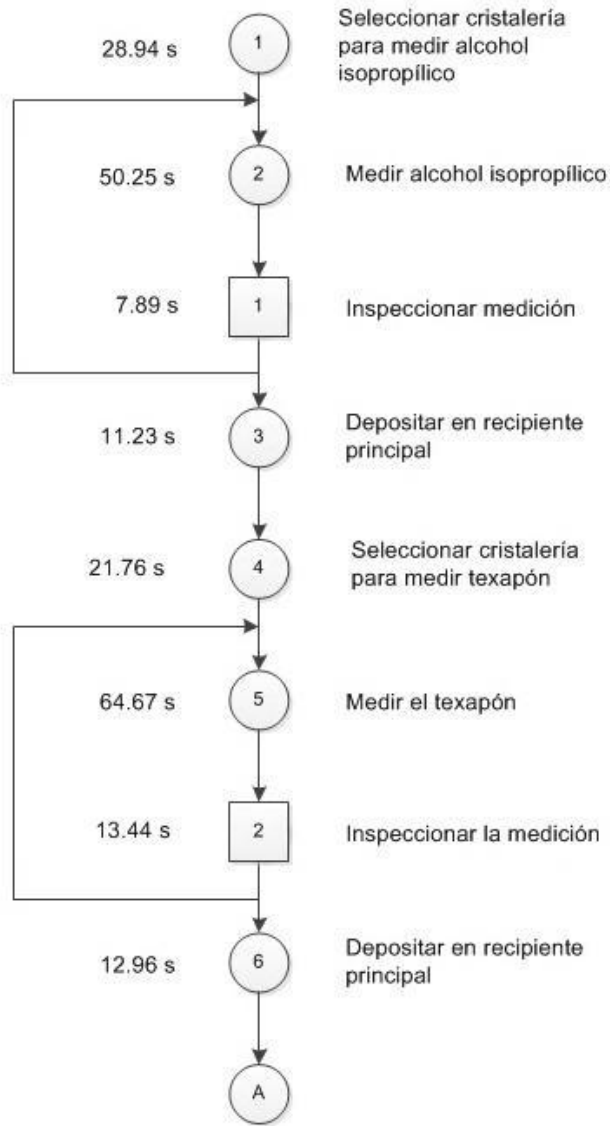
28.94 s
1
Seleccionar cristalería para medir alcohol isopropílico

50.25 s
2
Medir alcohol isopropílico

7.89 s
1
Inspeccionar medición

11.23 s
3
Depositar en recipiente principal

21.76 s
4
Seleccionar cristalería para medir texapón

64.67 s
5
Medir el texapón

13.44 s
2
Inspeccionar la medición

12.96 s
6
Depositar en recipiente principal

A